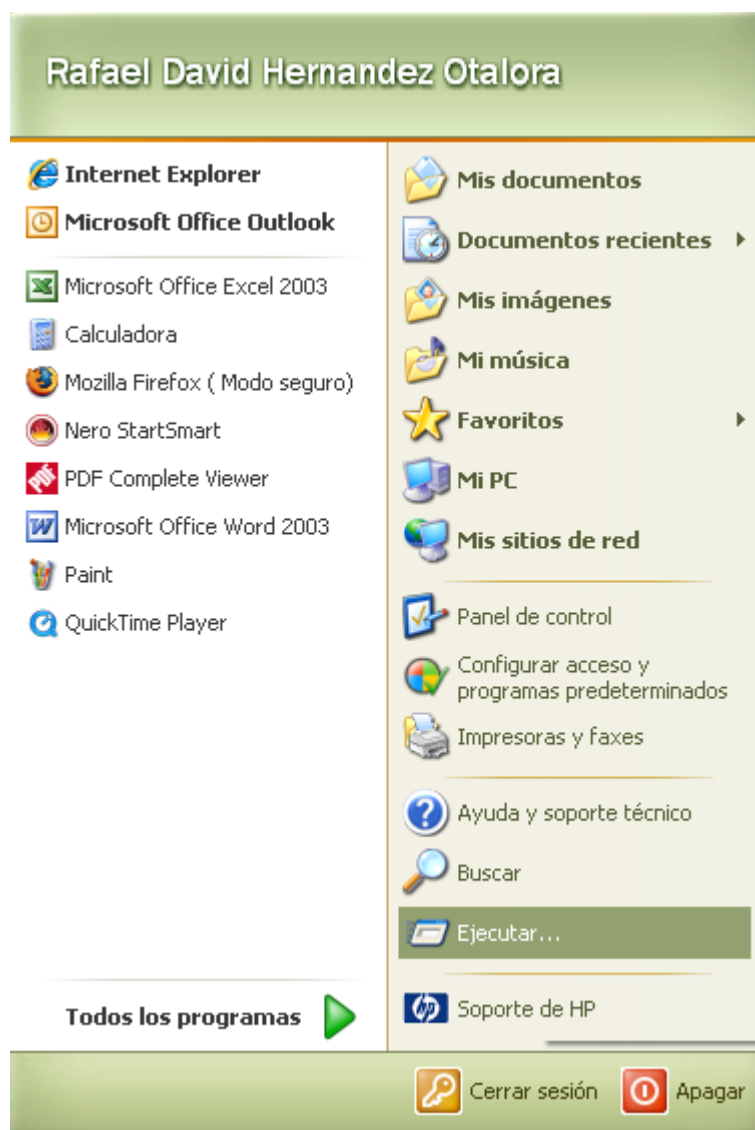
Rafael David Hernandez Otalora

Internet Explorer
Microsoft Office Outlook

Microsoft Office Excel 2003
Calculadora
Mozilla Firefox ( Modo seguro)
Nero StartSmart
PDF Complete Viewer
Microsoft Office Word 2003
Paint
QuickTime Player

Todos los programas

Mis documentos
Documentos recientes
Mis imágenes
Mi música
Favoritos
Mi PC
Mis sitios de red

Panel de control
Configurar acceso y programas predeterminados
Impresoras y faxes

Ayuda y soporte técnico
Buscar
Ejecutar...

Soporte de HP

Cerrar sesión
Apagar